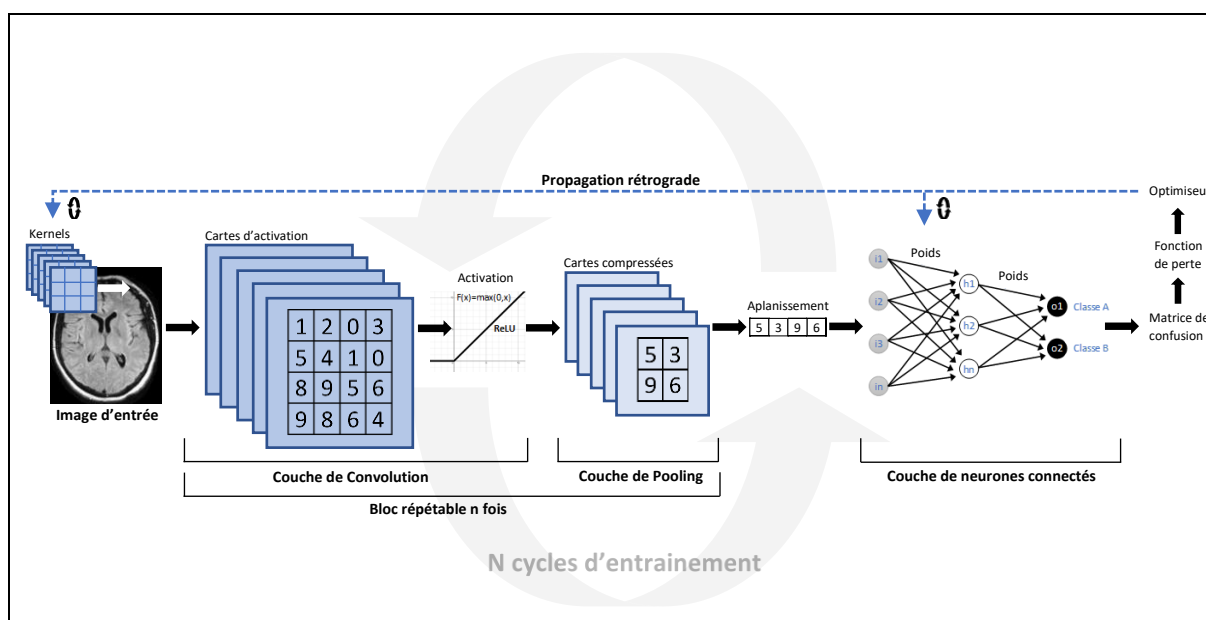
Propagation rétrograde

Optimiseu

Kernels

Cartes d'activation

Activation

F(x)=max(0,x)

ReLU

Cartes compressées

Aplanissement

Poids

Poids

Fonction de perte

Matrice de confusion

| 1 | 2 | 0 | 3 |
|---|---|---|---|
| 5 | 4 | 1 | 0 |
| 8 | 9 | 5 | 6 |
| 9 | 8 | 6 | 4 |

| 5 | 3 |
|---|---|
| 9 | 6 |

| 5 | 3 | 9 | 6 |
|---|---|---|---|

i1

i2

i3

in

h1

h2

hn

o1

Classe A

o2

Classe B

Image d'entrée

Couche de Convolution

Couche de Pooling

Couche de neurones connectés

Bloc répétable n fois

N cycles d'entrainement